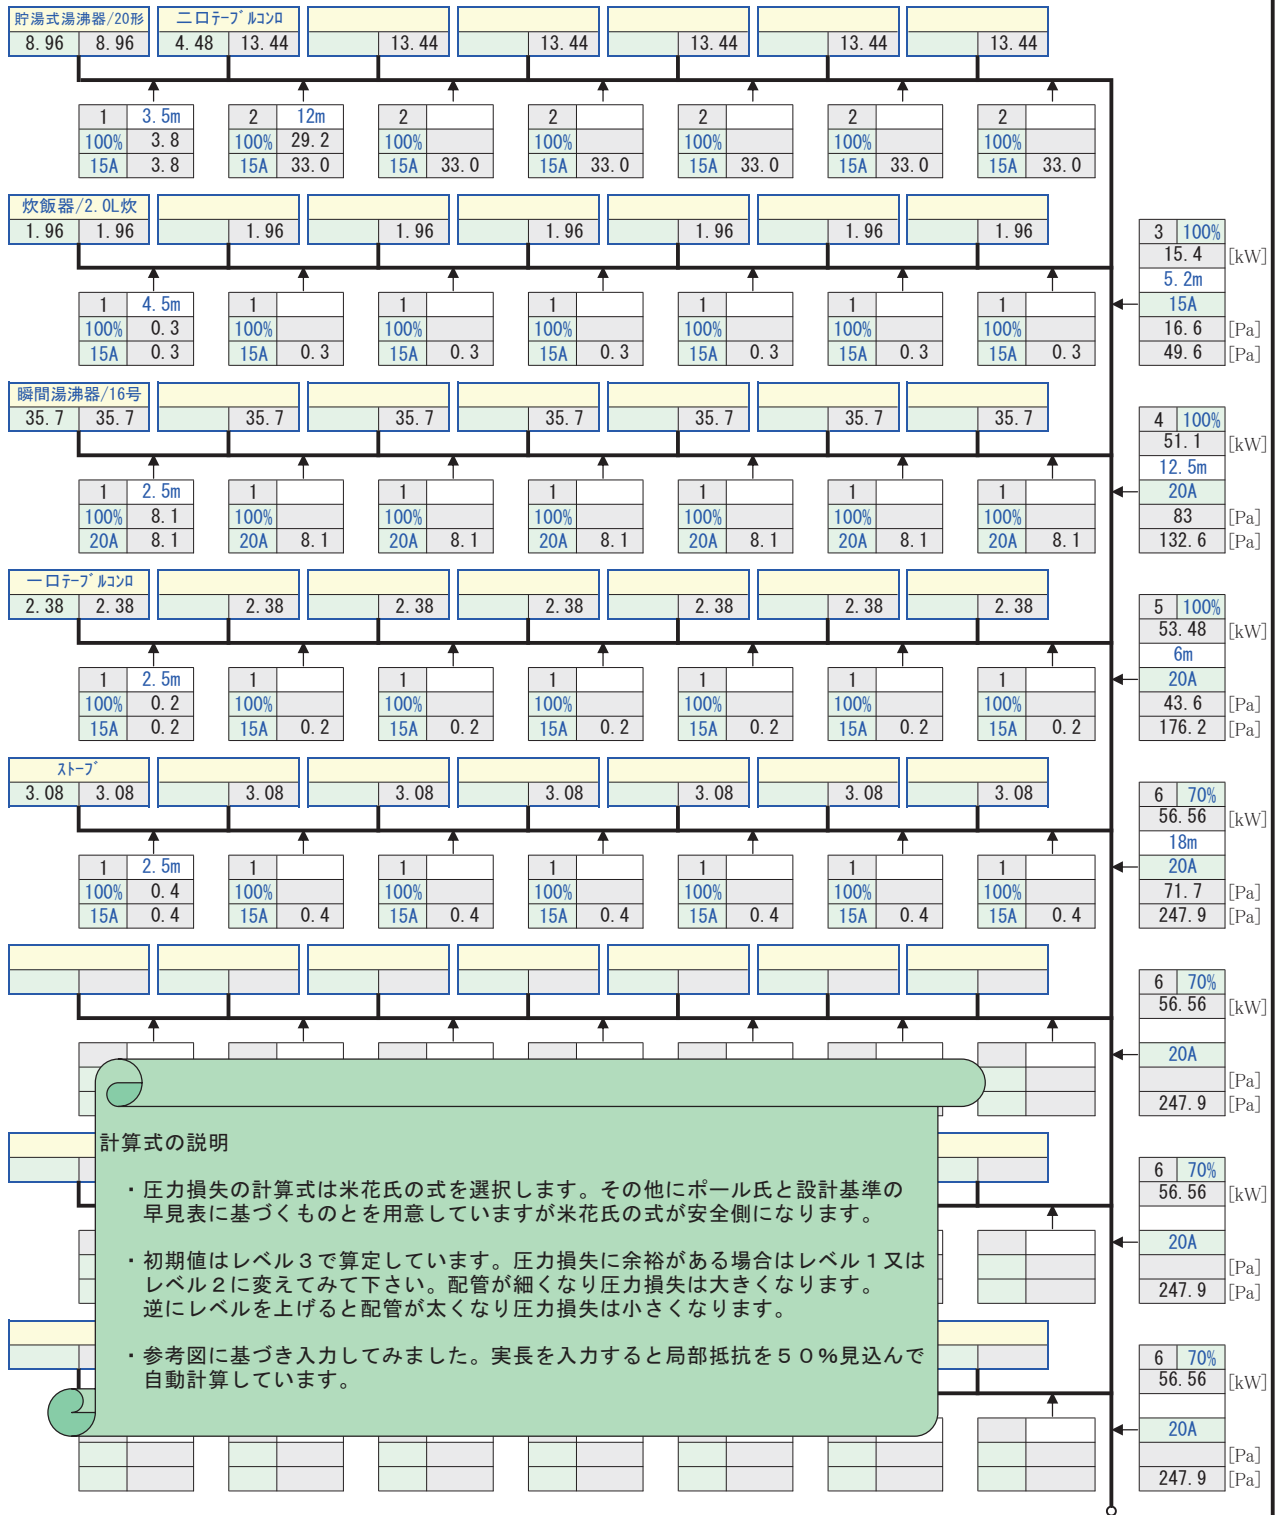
貯湯式湯沸器/20形
8.96 8.96

二口テーブルコンロ
4.48 13.44

13.44 13.44 13.44 13.44 13.44

1 3.5m 100% 3.8 15A 3.8
2 12m 100% 29.2 15A 33.0
2 100% 15A 33.0
2 100% 15A 33.0
2 100% 15A 33.0
2 100% 15A 33.0
2 100% 15A 33.0

炊飯器/2.0L炊
1.96 1.96

1.96 1.96 1.96 1.96 1.96 1.96

3 100% 15.4 [kW] 5.2m 15A 16.6 [Pa] 49.6 [Pa]

1 4.5m 100% 0.3 15A 0.3
1 100% 15A 0.3
1 100% 15A 0.3
1 100% 15A 0.3
1 100% 15A 0.3
1 100% 15A 0.3
1 100% 15A 0.3

瞬間湯沸器/16号
35.7 35.7

35.7 35.7 35.7 35.7 35.7 35.7

4 100% 51.1 [kW] 12.5m 20A 83 [Pa] 132.6 [Pa]

1 2.5m 100% 8.1 20A 8.1
1 100% 20A 8.1
1 100% 20A 8.1
1 100% 20A 8.1
1 100% 20A 8.1
1 100% 20A 8.1
1 100% 20A 8.1

一口テーブルコンロ
2.38 2.38

2.38 2.38 2.38 2.38 2.38 2.38

5 100% 53.48 [kW] 6m 20A 43.6 [Pa] 176.2 [Pa]

1 2.5m 100% 0.2 15A 0.2
1 100% 15A 0.2
1 100% 15A 0.2
1 100% 15A 0.2
1 100% 15A 0.2
1 100% 15A 0.2
1 100% 15A 0.2

ストーブ
3.08 3.08

3.08 3.08 3.08 3.08 3.08 3.08

6 70% 56.56 [kW] 18m 20A 71.7 [Pa] 247.9 [Pa]

1 2.5m 100% 0.4 15A 0.4
1 100% 15A 0.4
1 100% 15A 0.4
1 100% 15A 0.4
1 100% 15A 0.4
1 100% 15A 0.4
1 100% 15A 0.4

6 70% 56.56 [kW] 20A [Pa] 247.9 [Pa]

計算式の説明

・圧力損失の計算式は米花氏の式を選択します。その他にポール氏と設計基準の早見表に基づくものとを用意していますが米花氏の式が安全側になります。

・初期値はレベル３で算定しています。圧力損失に余裕がある場合はレベル１又はレベル２に変えてみて下さい。配管が細くなり圧力損失は大きくなります。逆にレベルを上げると配管が太くなり圧力損失は小さくなります。

・参考図に基づき入力してみました。実長を入力すると局部抵抗を５０%見込んで自動計算しています。

6 70% 56.56 [kW] 20A [Pa] 247.9 [Pa]

6 70% 56.56 [kW] 20A [Pa] 247.9 [Pa]